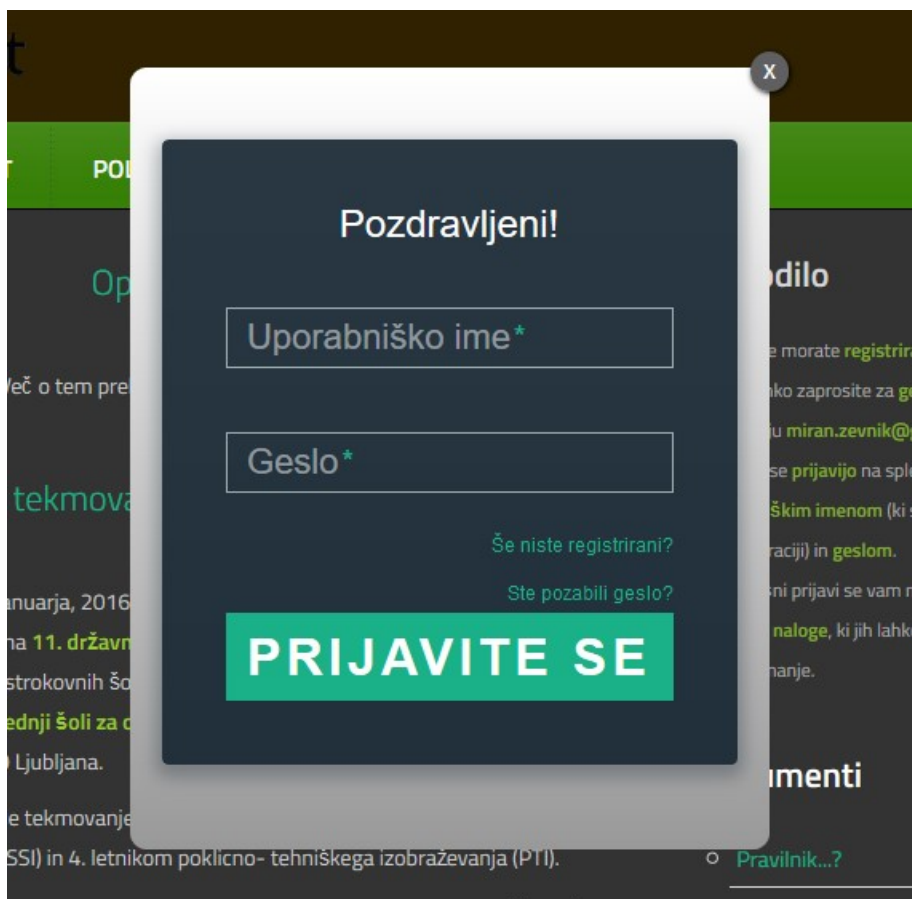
t

T POL

Op

Več o tem pre

tekmova

anuarja, 2016

na 11. držav

strokovnih šo

ednji šoli za

Ljubljana.

e tekmovanje

SSI) in 4. letnikom poklicno- tehniškega izobraževanja (PTI).

odilo

e morate registrir

nko zaprosite za g

ju miran.zevnik@

se prijavijo na sple

škim imenom (ki

raciji) in geslom.

sni prijavi se vam

naloge, ki jih lahk

nanje.

umenti

Pravilnik...?

x

Pozdravljeni!

Uporabniško ime*

Geslo*

Še niste registrirani?

Ste pozabili geslo?

PRIJAVITE SE